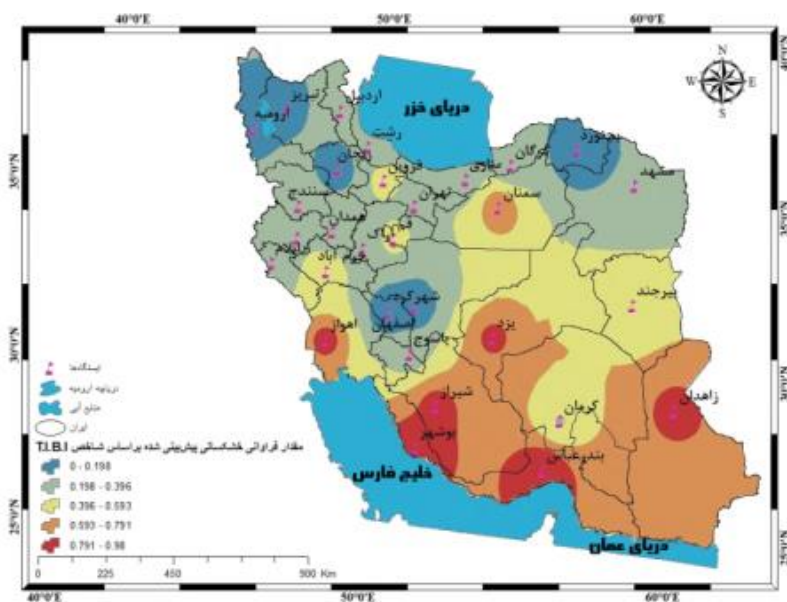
40°0'E
50°0'E
60°0'E
N
W
E
S
35°0'N
30°0'N
25°0'N
دریای خزر
اردبیل
تبریز
ارومیه
رشت
زنجان
قزوین
گرگان
ساری
بجنورد
مشهد
سنندج
تهران
سمنان
همدان
اراک
قم
ایلام
خرم آباد
شهرکرد
اصفهان
اهواز
یاسوج
یزد
بیرجند
شیراز
بوشهر
کرمان
زاهدان
بندرعباس
خلیج فارس
دریای عمان
ایستگاه‌ها
دریاچه ارومیه
منابع آبی
ایران
مقدار فراوانی خشکسالی پیش‌بینی شده براساس شاخص T.I.B.I
0 - 0.198
0.198 - 0.396
0.396 - 0.593
0.593 - 0.791
0.791 - 0.98
0 225 450 900 Km
40°0'E
50°0'E
60°0'E